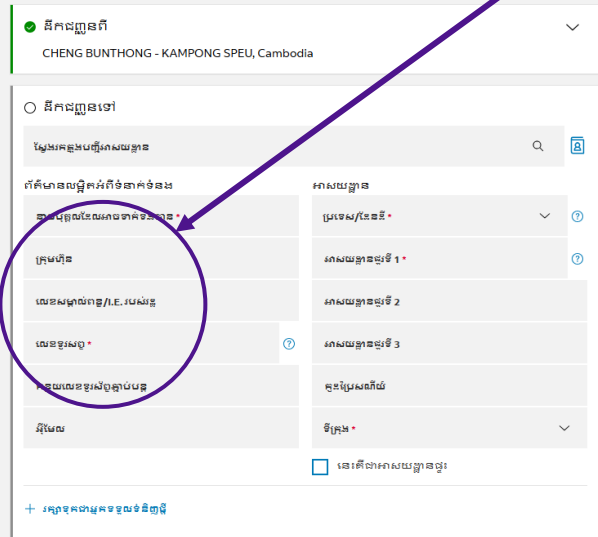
ដឹកជញ្ជូនពី
CHENG BUNTHONG - KAMPONG SPEU, Cambodia

ដឹកជញ្ជូនទៅ

ស្វែងរកក្នុងបញ្ជីអាសយដ្ឋាន

ព័ត៌មានលម្អិតអំពីទំនាក់ទំនង

ឈ្មោះបុគ្គលដែលអាចទាក់ទងបាន *

ក្រុមហ៊ុន

លេខសម្គាល់ពន្ធ/I.E.របស់ខ្លួន

លេខទូរសព្ទ *

កន្ទុយលេខទូរស័ព្ទភ្ជាប់បន្ត

អ៊ីមែល

អាសយដ្ឋាន

ប្រទេស/ដែនដី *

អាសយដ្ឋានជួរទី 1 *

អាសយដ្ឋានជួរទី 2

អាសយដ្ឋានជួរទី 3

កូដប្រៃសណីយ៍

ទីក្រុង *

នេះគឺជាអាសយដ្ឋានផ្ទះ

+ រក្សាទុកជាអ្នកទទួលថ្មីនិញថ្មី